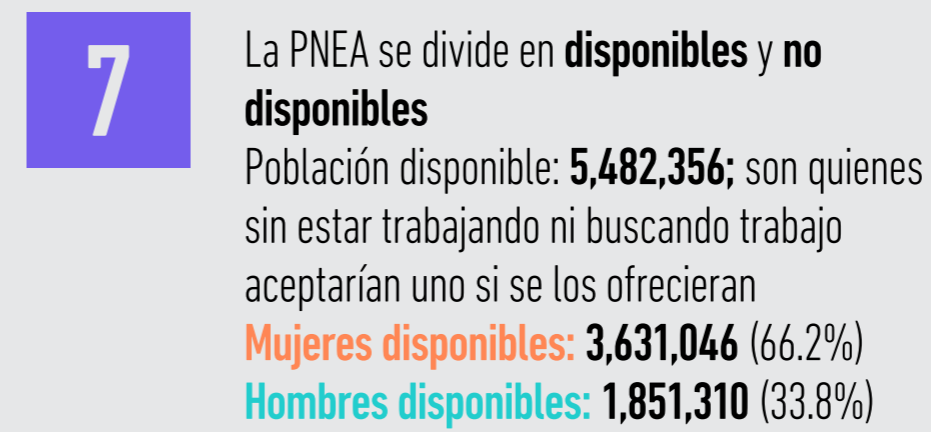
7

La PNEA se divide en **disponibles** y **no disponibles**
Población disponible: **5,482,356;** son quienes sin estar trabajando ni buscando trabajo aceptarían uno si se los ofrecieran
**Mujeres disponibles: 3,631,046** (66.2%)
**Hombres disponibles: 1,851,310** (33.8%)